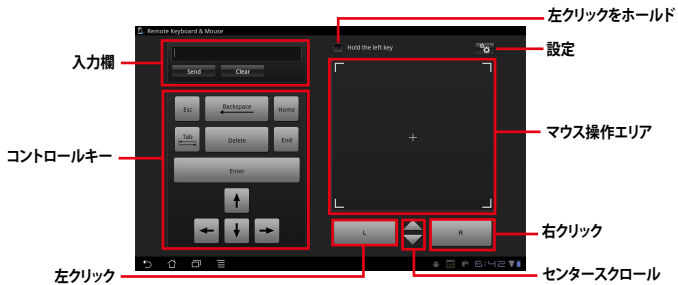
Remote Keyboard & Mouse

左クリックをホールド

Hold the left key

設定

入力欄

Send

Clear

Esc

Backspace

Home

Tab

Delete

End

Enter

コントロールキー

マウス操作エリア

+

L

R

右クリック

左クリック

センタースクロール

6:42